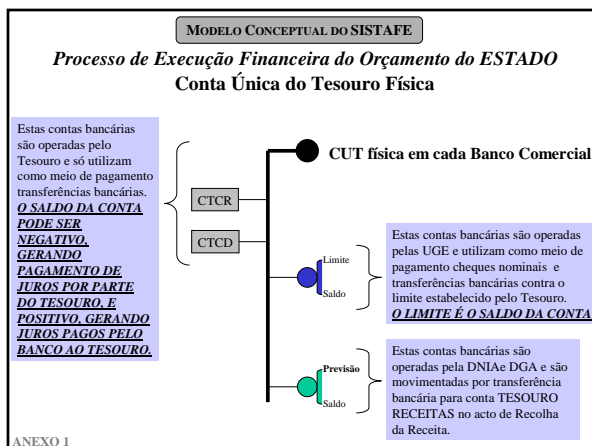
MODELO CONCEPTUAL DO SISTAFE

*Processo de Execução Financeira do Orçamento do ESTADO*

**Conta Única do Tesouro Física**

Estas contas bancárias são operadas pelo Tesouro e só utilizam como meio de pagamento transferências bancárias. ***O SALDO DA CONTA PODE SER NEGATIVO, GERANDO PAGAMENTO DE JUROS POR PARTE DO TESOURO, E POSITIVO, GERANDO JUROS PAGOS PELO BANCO AO TESOURO.***

CUT física em cada Banco Comercial

CTCR

CTCD

Limite

Saldo

Estas contas bancárias são operadas pelas UGE e utilizam como meio de pagamento cheques nominais e transferências bancárias contra o limite estabelecido pelo Tesouro. ***O LIMITE É O SALDO DA CONTA***

Previsão

Saldo

Estas contas bancárias são operadas pela DNIAe DGA e são movimentadas por transferência bancária para conta TESOURO RECEITAS no acto de Recolha da Receita.

ANEXO 1